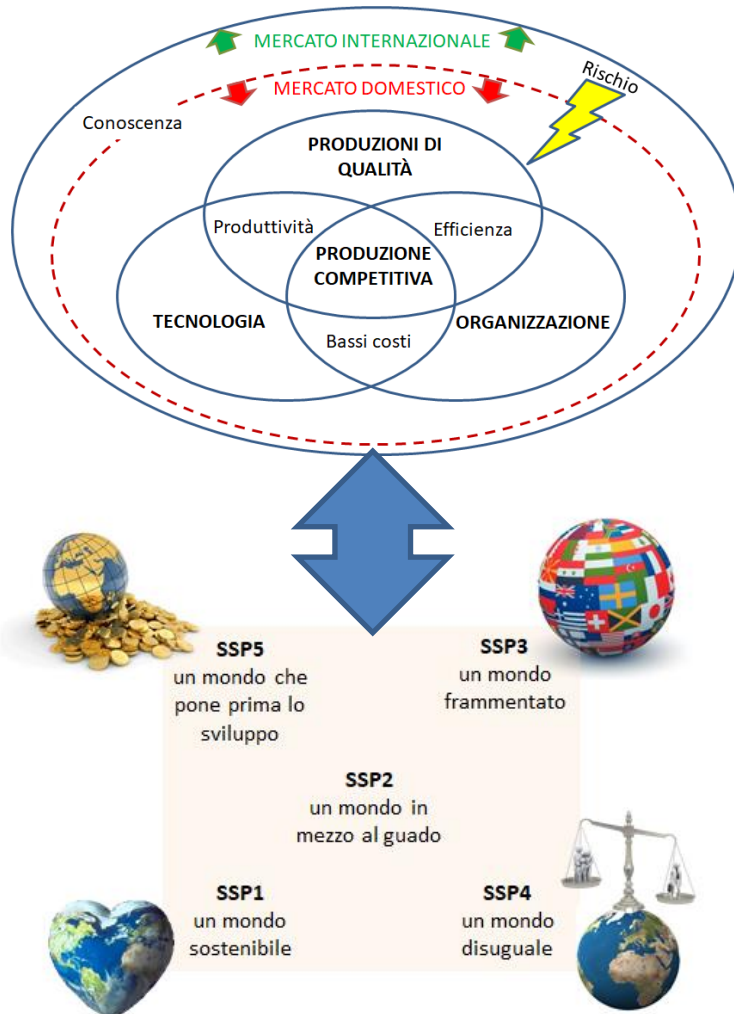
MERCATO INTERNAZIONALE

MERCATO DOMESTICO

Rischio

Conoscenza

PRODUZIONI DI QUALITÀ

Produttività

Efficienza

PRODUZIONE COMPETITIVA

TECNOLOGIA

ORGANIZZAZIONE

Bassi costi

SSP5
un mondo che pone prima lo sviluppo

SSP3
un mondo frammentato

SSP2
un mondo in mezzo al guado

SSP1
un mondo sostenibile

SSP4
un mondo disuguale